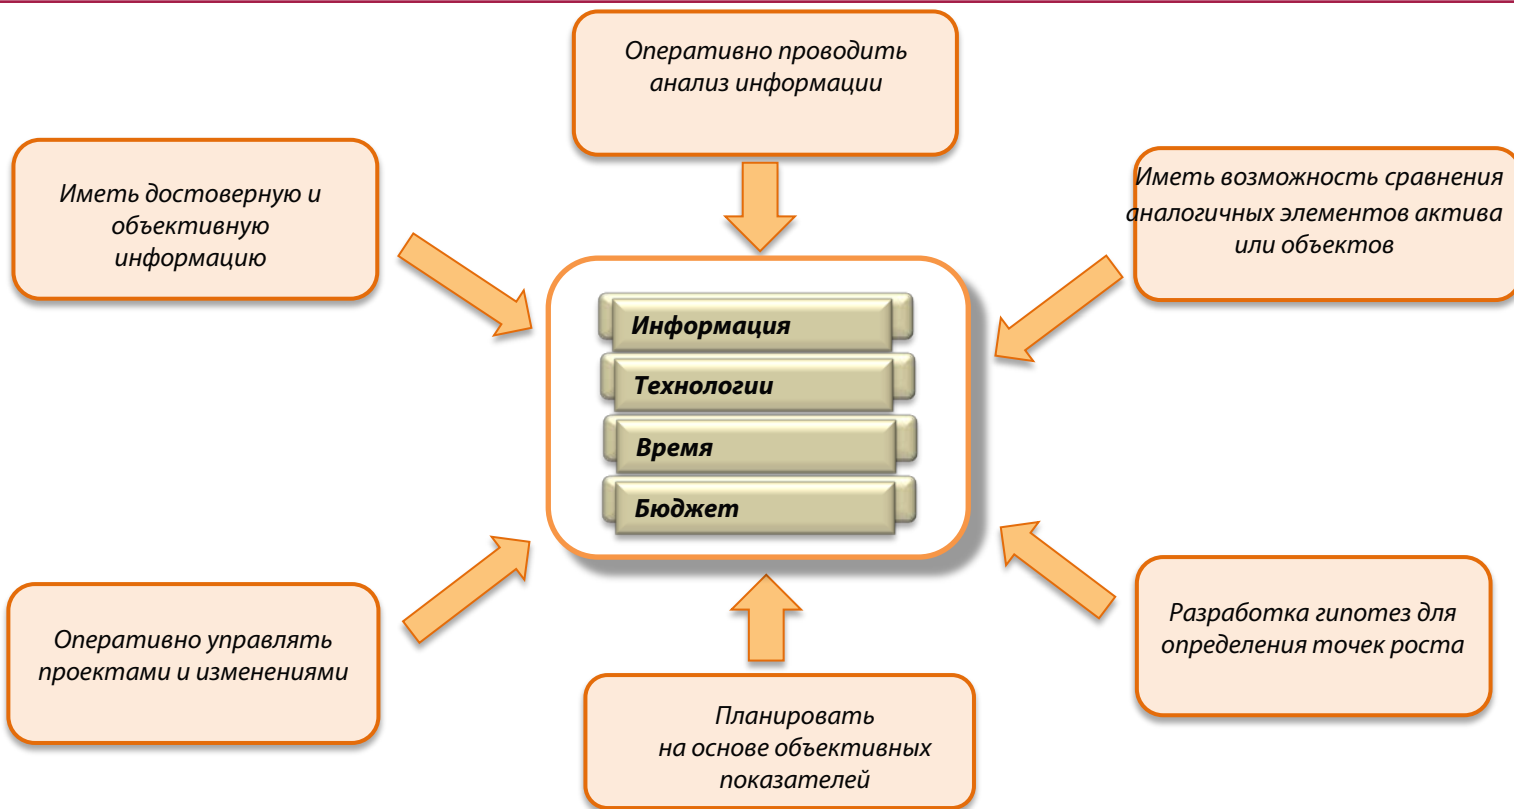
Оперативно проводить анализ информации

Иметь достоверную и объективную информацию

Иметь возможность сравнения аналогичных элементов актива или объектов

Информация

Технологии

Время

Бюджет

Оперативно управлять проектами и изменениями

Разработка гипотез для определения точек роста

Планировать на основе объективных показателей